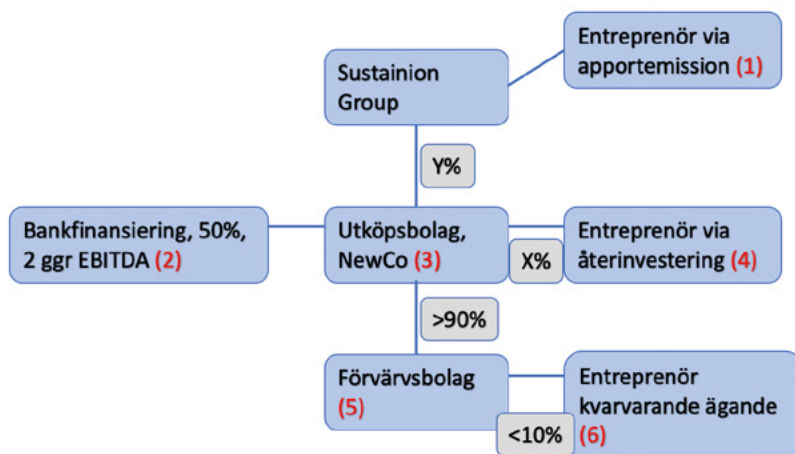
Sustainion Group

Entreprenör via apportemission (1)

Y%

Bankfinansiering, 50%, 2 ggr EBITDA (2)

Utköpsbolag, NewCo (3)

X%

Entreprenör via återinvestering (4)

>90%

Förvärvsbolag (5)

<10%

Entreprenör kvarvarande ägande (6)